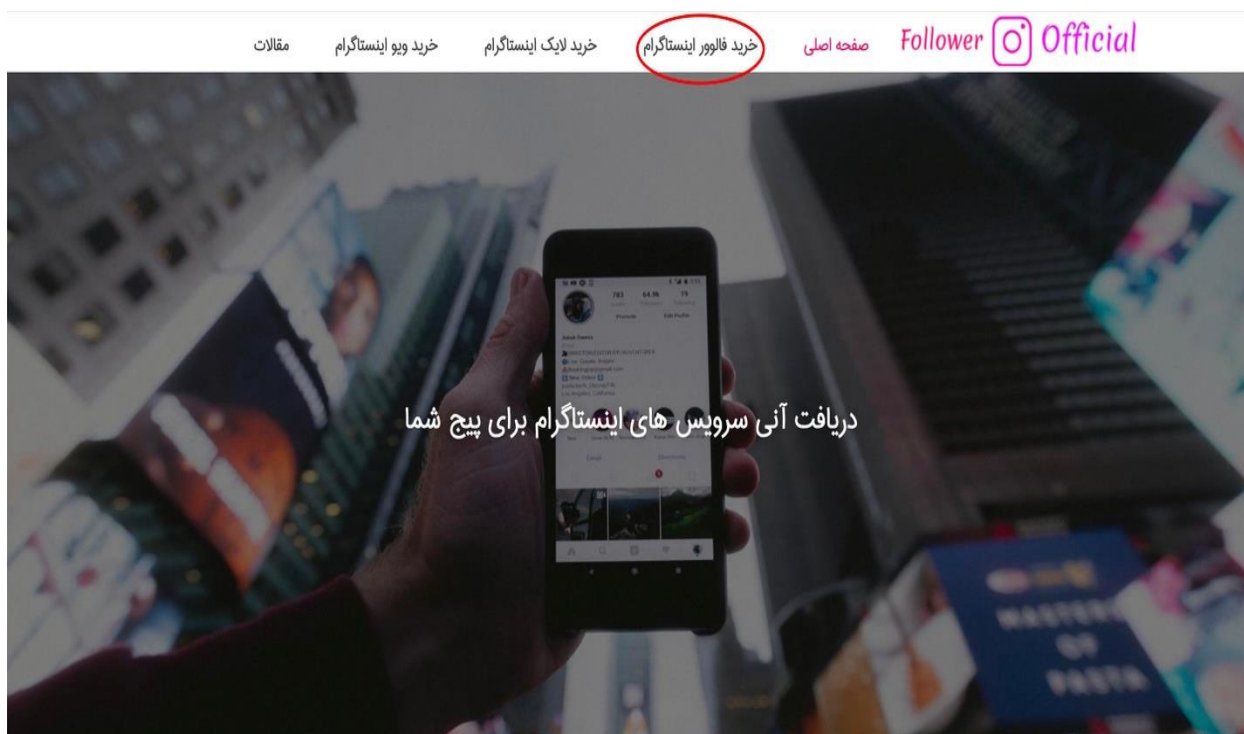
Follower Official

صفحه اصلی

خرید فالوور اینستاگرام

خرید لایک اینستاگرام

خرید ویو اینستاگرام

مقالات

783 64.1k 19

Promote Edit Profile

Email

MASTERS OF PASTA

دریافت آنی سرویس های اینستاگرام برای پیج شما